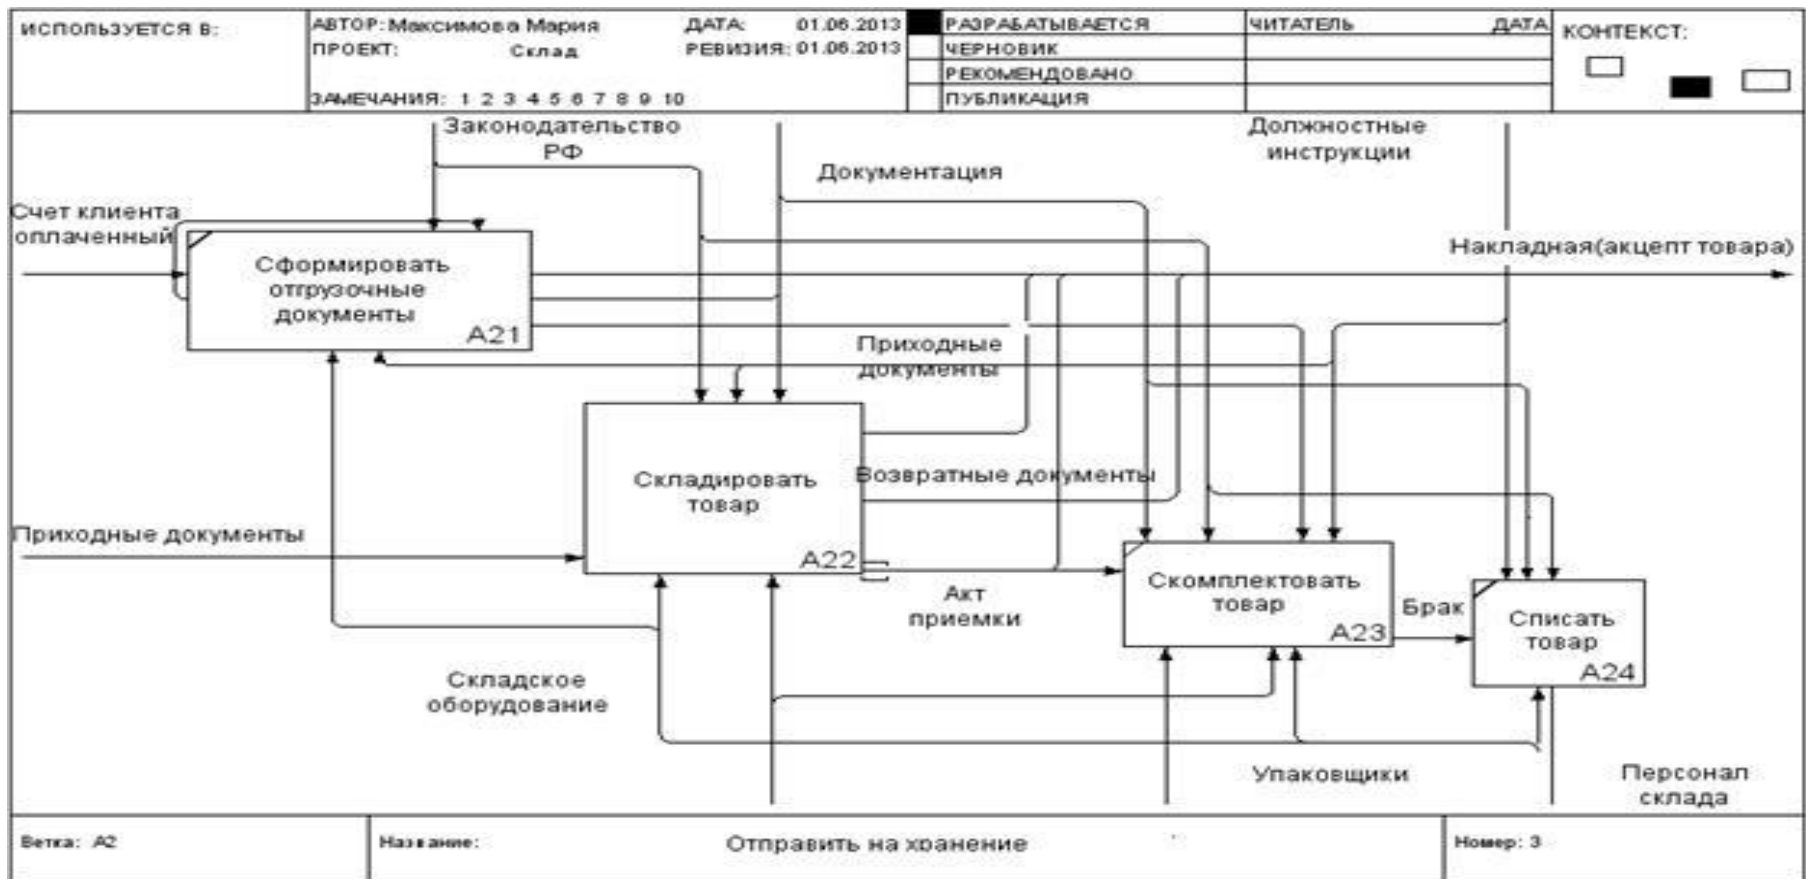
ИСПОЛЬЗУЕТСЯ В:

АВТОР: Максимова Мария
ПРОЕКТ: Склад
ЗАМЕЧАНИЯ: 1 2 3 4 5 6 7 8 9 10

ДАТА: 01.06.2013
РЕВИЗИЯ: 01.06.2013

| | РАЗРАБАТЫВАЕТСЯ | ЧИТАТЕЛЬ | ДАТА |
|---|---|---|---|
| | ЧЕРНОВИК | | |
| | РЕКОМЕНДОВАНО | | |
| | ПУБЛИКАЦИЯ | | |

КОНТЕКСТ:

Законодательство РФ

Документация

Должностные инструкции

Счет клиента оплаченный

Сформировать отгрузочные документы
A21

Накладная(акцепт товара)

Приходные документы

Складировать товар
A22

Возвратные документы

Приходные документы

Акт приемки

Скомплектовать товар
A23

Брак

Списать товар
A24

Складское оборудование

Упаковщики

Персонал склада

Ветка: A2
Название: Отправить на хранение
Номер: 3